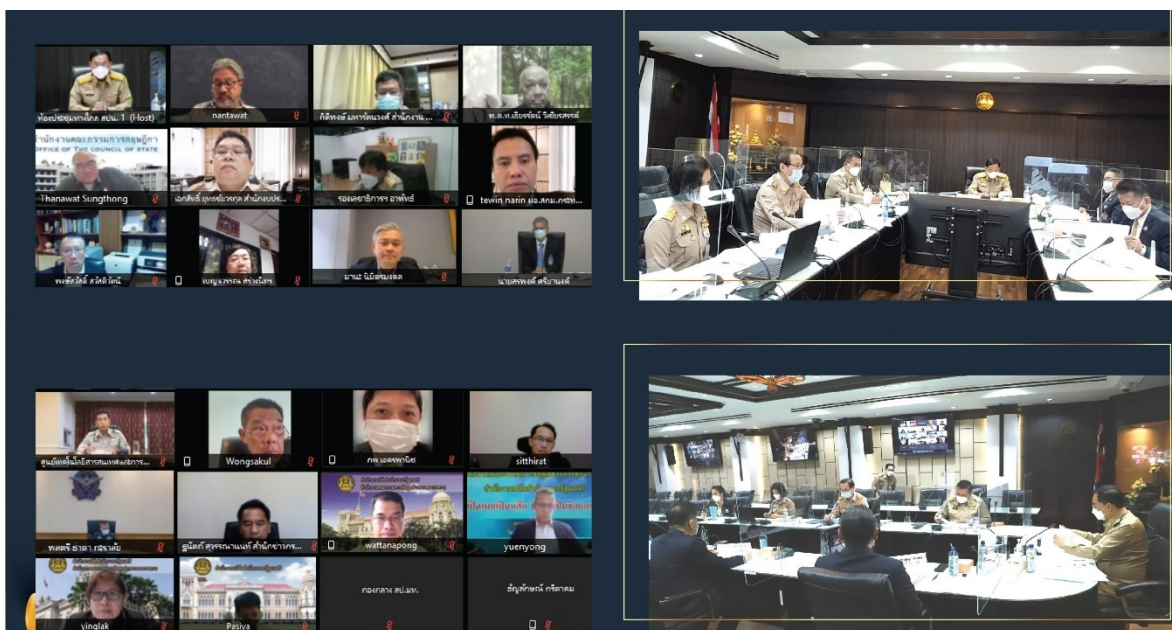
ห้องประชุมเพาน์ภ.สปน. 1 (Host)
nantawat
กิติพงษ์ มหารัตนวงศ์ สำนักงาน ...
พ.อ.ท.เกียรติณี วิเชียรศรณ์
สำนักงานคณะกรรมการกฤษฎีกา OFFICE OF THE COUNCIL OF STATE
Thanawat Sungthong
เอกสิทธิ์ ยุทธย์วรกุล สำนักงานปร...
รองเลขาธิการฯ อาพัทร์
tewin narin ผอ.สกม.กชท...
พงษ์สวัสดิ์ สวัสดิวัฒน์
เบญจภรณ์ สำนักงาร
มานะ นิมิตรมงคล
นายสรพงศ์ ศรีบานชงค์
ศูนย์เทคโนโลยีสารสนเทศและการ...
Wongsakul
ภพ เอดพาณิช
sitthirat
พลตรี ธาดา กระจ่าย
สุนิตย์ สุวรรณาแนท์ สำนักงาการ...
wattanapong
yuenyong
กองกลาง สป.มท.
อัญลักษณ์ กรีดาดม
yinglak
Pesiya